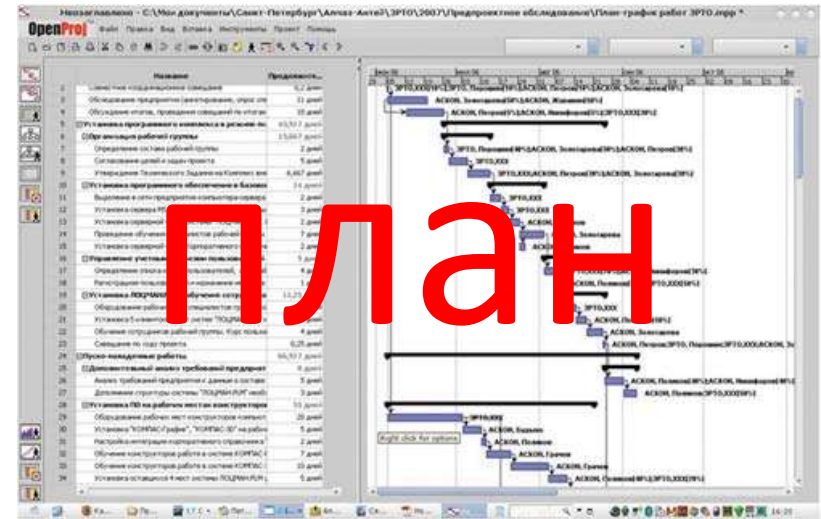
Незаглавлено - C:\Мои документы\Санкт-Петербург\Алмаз-Антей\ЗРТО\2007\Предпроектное обследование\План-график работ ЗРТО.mpp *

OpenProj

Файл Правка Вид Вставка Инструменты Проект Помощь

план

| | Название | Продолжите... |
|---|---|---|
| 2 | Совместное координационное совещание | 0,2 дней |
| 3 | Обследование предприятия (анкетирование, опрос спе | 31 дней |
| 4 | Обсуждение итогов, проведение совещаний по итогам | 10 дней |
| 5 | Установка программного комплекса в режиме по | 93,937 дней |
| 6 | Организация рабочей группы | 13,667 дней |
| 7 | Определение состава рабочей группы | 2 дней |
| 8 | Согласование целей и задач проекта | 5 дней |
| 9 | Утверждение Технического Задания на Комплекс вне | 6,667 дней |
| 10 | Установка программного обеспечения в базово | 24 дней |
| 11 | Выделение в сети предприятия компьютера-сервера | 2 дней |
| 12 | Установка сервера | 3 дней |
| 13 | Установка и | 3 дней |
| 14 | Проведение обучения | 7 дней |
| 15 | Проведение | 3 дней |
| 16 | Установка серверной | 2 дней |
| 17 | Управление | |
| 18 | Определение | 4 дней |
| 19 | Регистрация | 1 дней |
| 20 | Установка ЛОЦМАН | 11,25 дней |
| 21 | Оборудование рабочих | |
| 22 | Установка | 5 дней |
| 23 | Обучение сотрудников рабочей группы. Курс пользов | 4 дней |
| 24 | Совещание по ходу проекта | 0,25 дней |
| 25 | Пуско-наладочные работы | 66,917 дней |
| 26 | Дополнительный анализ требований предприят | 6 дней |
| 27 | Анализ требований предприятия к данным в состав | 3 дней |
| 28 | Дополнение структуры системы "ЛОЦМАН:PLM" необх | 3 дней |
| 29 | Установка ПО на рабочих местах конструктор | 31 дней |
| 30 | Оборудование рабочих мест конструкторов компьют | 20 дней |
| 31 | Установка "КОМПАС-График", "КОМПАС-3D" на рабоч | 5 дней |
| 32 | Настройка интеграции корпоративного справочника | 2 дней |
| 33 | Обучение конструкторов работе в системе КОМПАС | 7 дней |
| 34 | Обучение конструкторов работе в системе КОМПАС | 15 дней |
| 35 | Установка оставшихся 4 мест системы ЛОЦМАН:PLM | 2 дней |

ЗРТО,ХХХ[ЗР%];ЗРТО, Порошин[ЗР%];АСКОН, Золотарева[ЗР%]
АСКОН, Золотарева[ЗР%];АСКОН, Жданкин[ЗР%]
АСКОН, Петров[5%];АСКОН, Никифоров[5%];ЗРТО,ХХХ[ЗР%]
ЗРТО, Порошин[ЗР%];АСКОН, Золотарева[ЗР%];АСКОН, Петров[ЗР%]
ЗРТО,ХХХ
ЗРТО,ХХХ;АСКОН, Петров[ЗР%];АСКОН, Золотарева[ЗР%]
ЗРТО,ХХХ
ЗРТО,ХХХ
АСКОН, Золотарева
АСКОН
Никифоров[ЗР%]
ЗРТО,ХХХ[ЗР%]
ЗРТО,ХХХ
АСКОН, Золотарева
АСКОН, Петров;ЗРТО, Порошин;ЗРТО,ХХХ;АСКОН, Зо
АСКОН, Поляков[ЗР%];АСКОН, Никифоров[ЗР%]
АСКОН, Поляков;ЗРТО,ХХХ[ЗР%]
ЗРТО,ХХХ
Right click for options
АСКОН, Бадьин
АСКОН, Поляков
АСКОН, Грачев
АСКОН, Грачев
АСКОН, Поляков[ЗР%];ЗРТО,ХХХ[ЗР%]

14:20